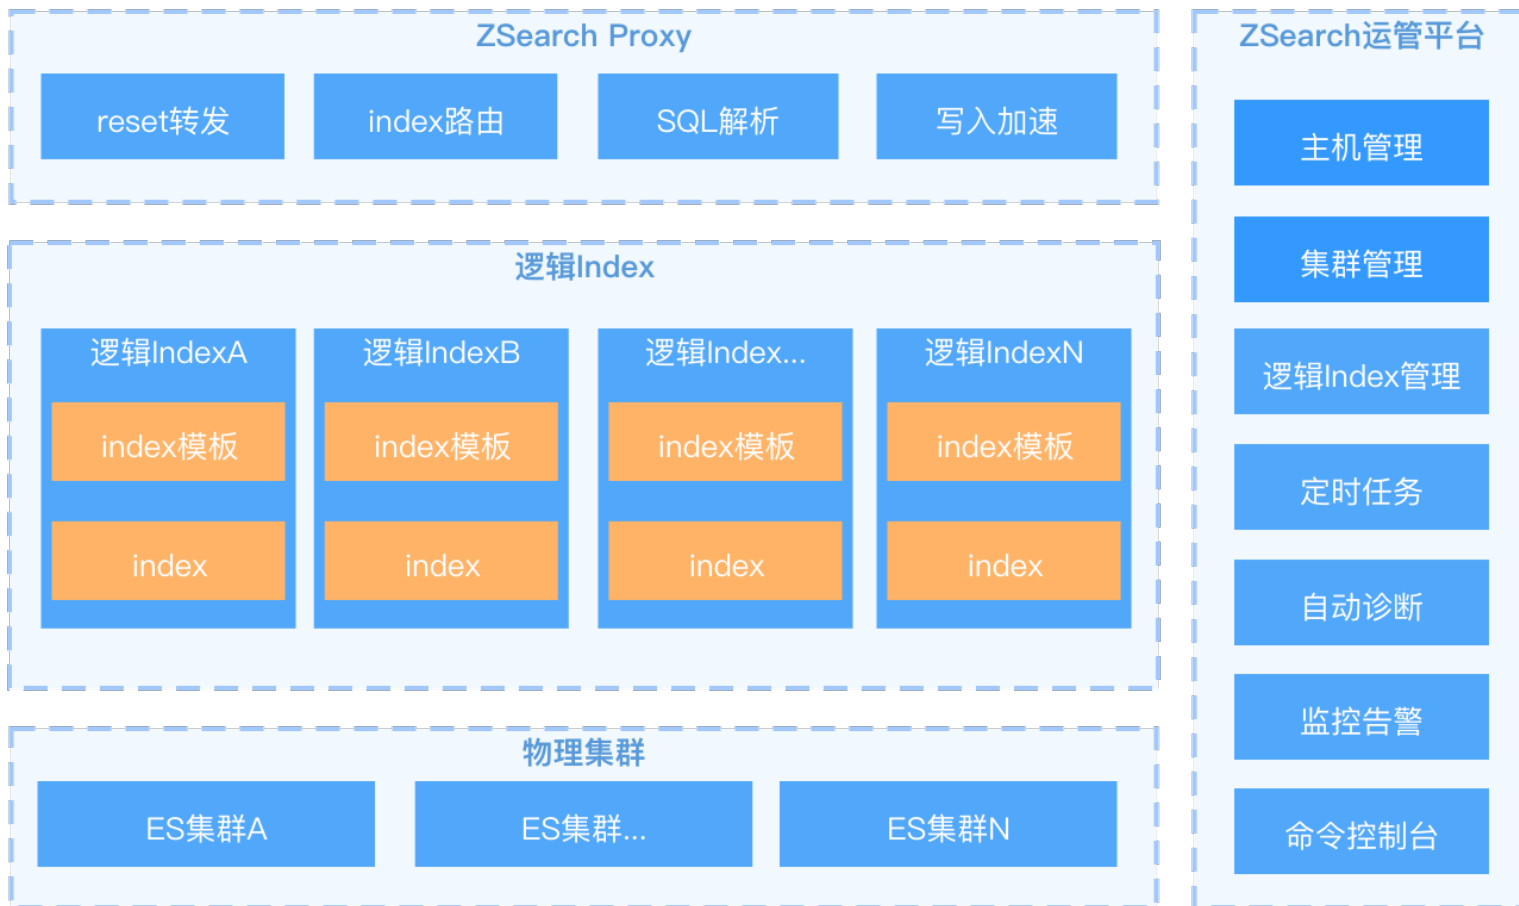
ZSearch Proxy

reset转发

index路由

SQL解析

写入加速

ZSearch运管平台

主机管理

集群管理

逻辑Index管理

定时任务

自动诊断

监控告警

命令控制台

逻辑Index

逻辑IndexA

index模板

index

逻辑IndexB

index模板

index

逻辑Index...

index模板

index

逻辑IndexN

index模板

index

物理集群

ES集群A

ES集群...

ES集群N